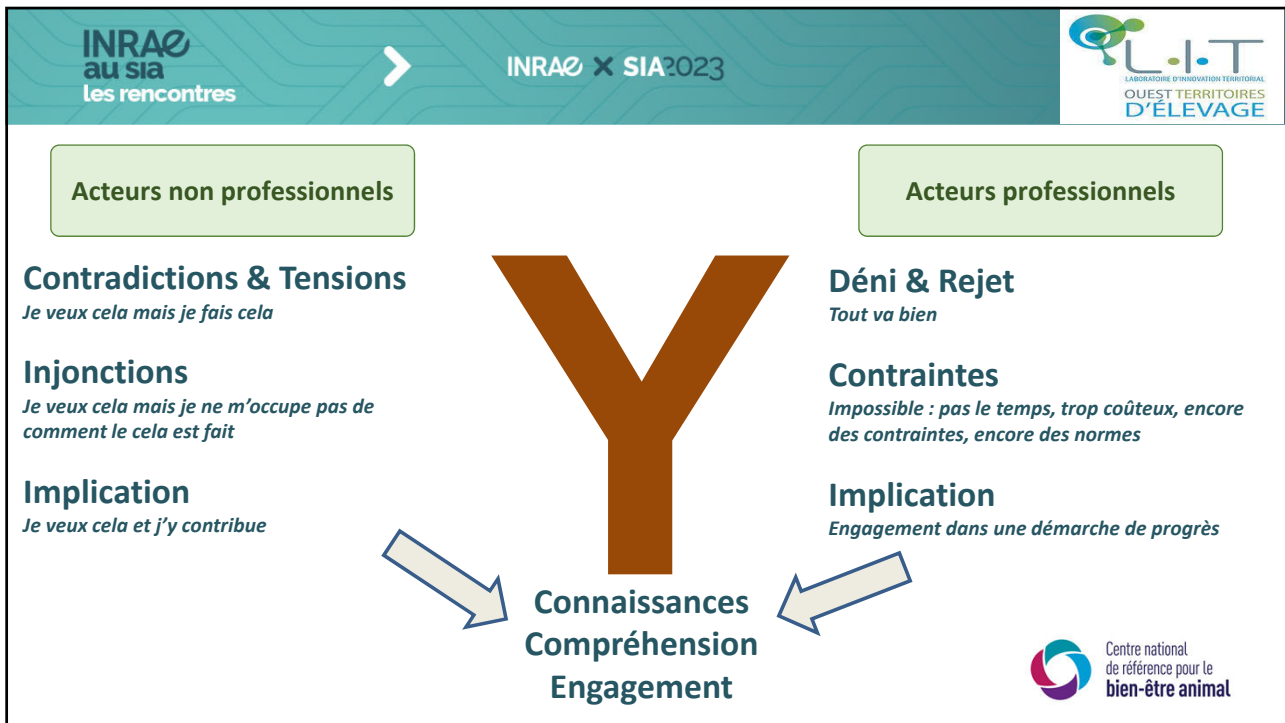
INRAE au sia les rencontres

INRAE × SIA2023

L.I.T
LABORATOIRE D'INNOVATION TERRITORIAL
OUEST TERRITOIRES D'ÉLEVAGE

Acteurs non professionnels

Acteurs professionnels

Contradictions & Tensions
*Je veux cela mais je fais cela*

Injonctions
*Je veux cela mais je ne m'occupe pas de comment le cela est fait*

Implication
*Je veux cela et j'y contribue*

Y

Déni & Rejet
*Tout va bien*

Contraintes
*Impossible : pas le temps, trop coûteux, encore des contraintes, encore des normes*

Implication
*Engagement dans une démarche de progrès*

Connaissances
Compréhension
Engagement

Centre national de référence pour le bien-être animal